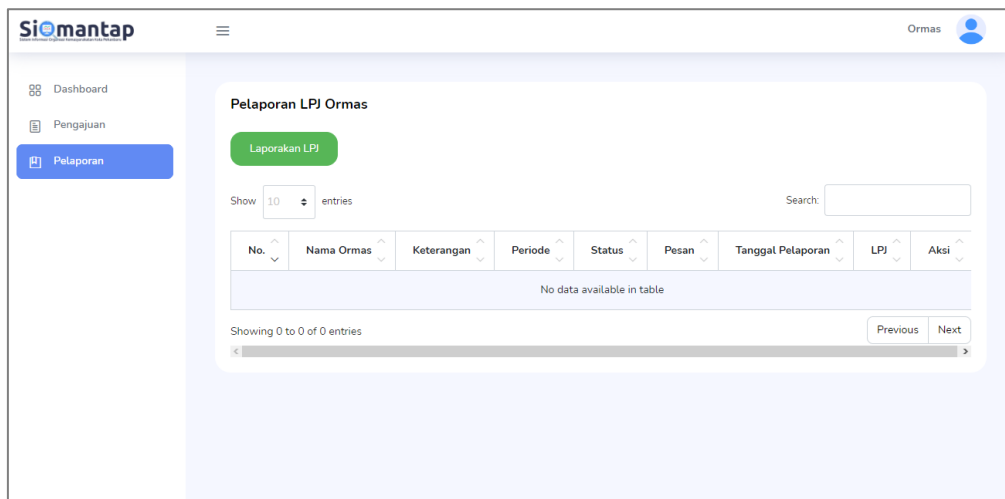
Siomantap
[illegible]

Ormas

Dashboard
Pengajuan
Pelaporan

Pelaporan LPJ Ormas

Laporakan LPJ

Show 10 entries

Search:

| No. | Nama Ormas | Keterangan | Periode | Status | Pesan | Tanggal Pelaporan | LPJ | Aksi |
|---|---|---|---|---|---|---|---|---|
| No data available in table | | | | | | | | |

Showing 0 to 0 of 0 entries

Previous Next